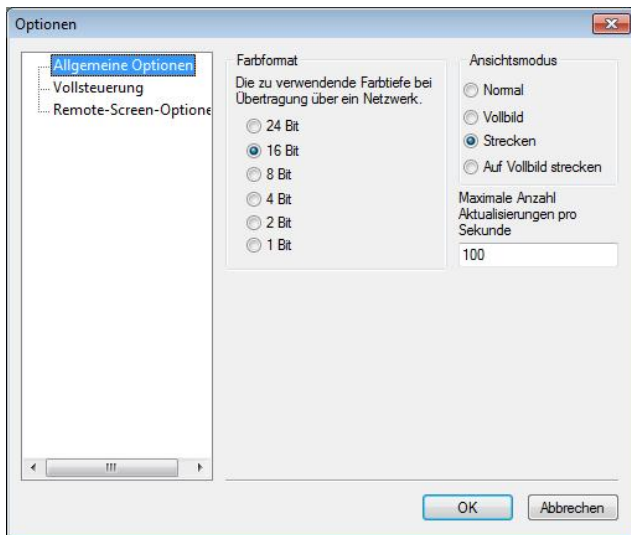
Optionen

Allgemeine Optionen
Vollsteuerung
Remote-Screen-Optione

Farbformat
Die zu verwendende Farbtiefe bei Übertragung über ein Netzwerk.
24 Bit
16 Bit
8 Bit
4 Bit
2 Bit
1 Bit

Ansichtsmodus
Normal
Vollbild
Strecken
Auf Vollbild strecken

Maximale Anzahl Aktualisierungen pro Sekunde
100

OK
Abbrechen